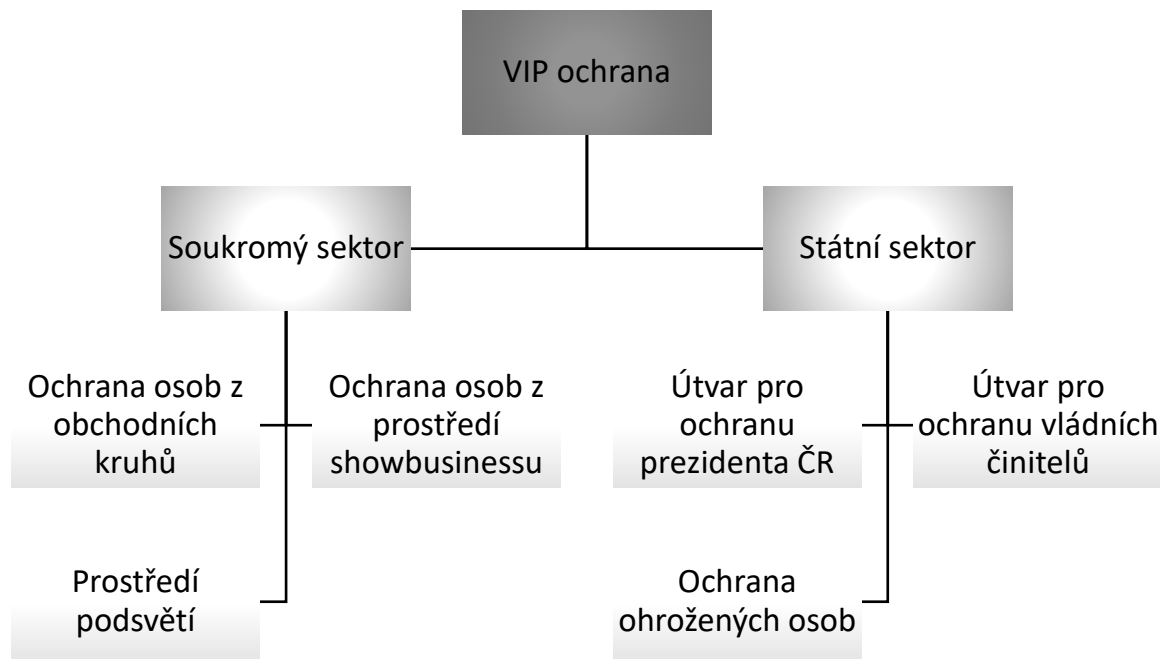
VIP ochrana

Soukromý sektor

Státní sektor

Ochrana osob z obchodních kruhů

Ochrana osob z prostředí showbusinessu

Prostředí podsvětí

Útvar pro ochranu prezidenta ČR

Útvar pro ochranu vládních činitelů

Ochrana ohrožených osob